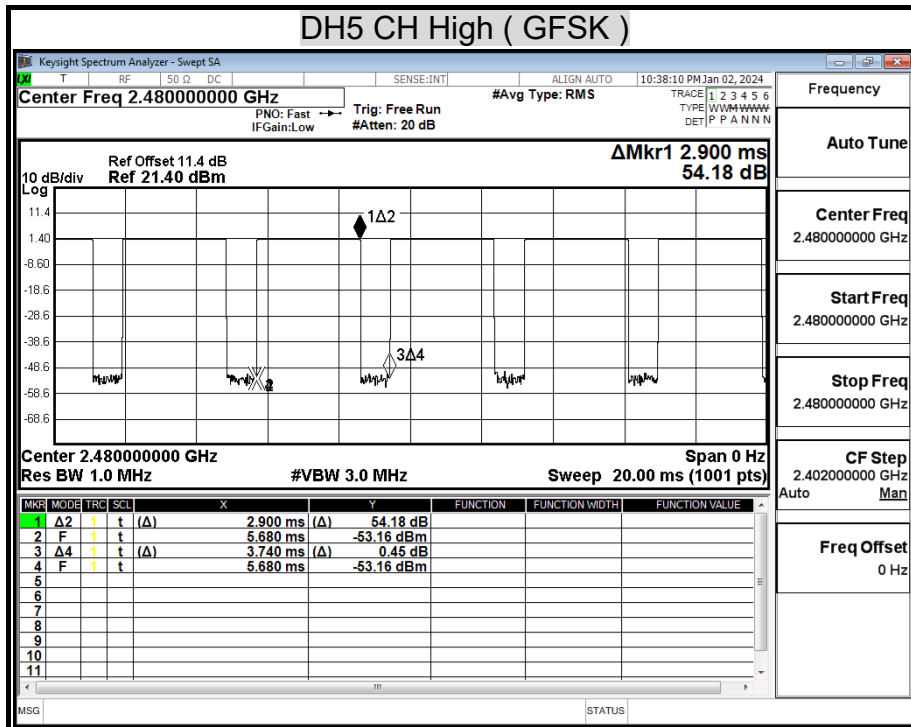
DH5 CH High ( GFSK )

Keysight Spectrum Analyzer - Swept SA

LXI T RF 50 Ω DC SENSE:INT ALIGN AUTO 10:38:10 PM Jan 02, 2024

Center Freq 2.480000000 GHz
PNO: Fast
IFGain:Low
Trig: Free Run
#Atten: 20 dB
#Avg Type: RMS
TRACE 1 2 3 4 5 6
TYPE WWWWWW
DET P P A N N N

Frequency

Ref Offset 11.4 dB
10 dB/div Ref 21.40 dBm
Log
ΔMkr1 2.900 ms
54.18 dB

11.4
1.40
-8.60
-18.6
-28.6
-38.6
-48.6
-58.6
-68.6

1Δ2
3Δ4
2

Center 2.480000000 GHz
Res BW 1.0 MHz
#VBW 3.0 MHz
Span 0 Hz
Sweep 20.00 ms (1001 pts)

| MKR | MODE | TRC | SCL | X | | Y | | FUNCTION | FUNCTION WIDTH | FUNCTION VALUE |
|---|---|---|---|---|---|---|---|---|---|---|
| 1 | Δ2 | 1 | t | (Δ) | 2.900 ms | (Δ) | 54.18 dB | | | |
| 2 | F | 1 | t | | 5.680 ms | | -53.16 dBm | | | |
| 3 | Δ4 | 1 | t | (Δ) | 3.740 ms | (Δ) | 0.45 dB | | | |
| 4 | F | 1 | t | | 5.680 ms | | -53.16 dBm | | | |
| 5 | | | | | | | | | | |
| 6 | | | | | | | | | | |
| 7 | | | | | | | | | | |
| 8 | | | | | | | | | | |
| 9 | | | | | | | | | | |
| 10 | | | | | | | | | | |
| 11 | | | | | | | | | | |

Auto Tune

Center Freq
2.480000000 GHz

Start Freq
2.480000000 GHz

Stop Freq
2.480000000 GHz

CF Step
2.402000000 GHz
Auto Man

Freq Offset
0 Hz

MSG
STATUS